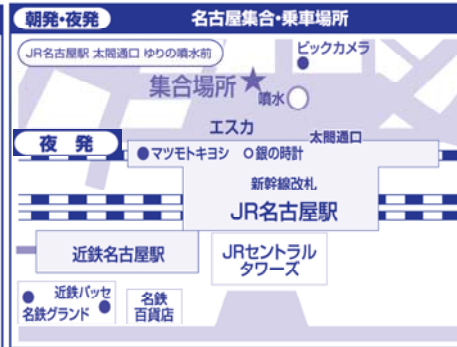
朝発・夜発

名古屋集合・乗車場所

JR名古屋駅 太閤通口 ゆりの噴水前

ビックカメラ

集合場所

噴水

エスカ

太閤通口

夜 発

マツモトキヨシ

銀の時計

新幹線改札

JR名古屋駅

近鉄名古屋駅

JRセントラルタワーズ

近鉄パッセ

名鉄グランド

名鉄百貨店